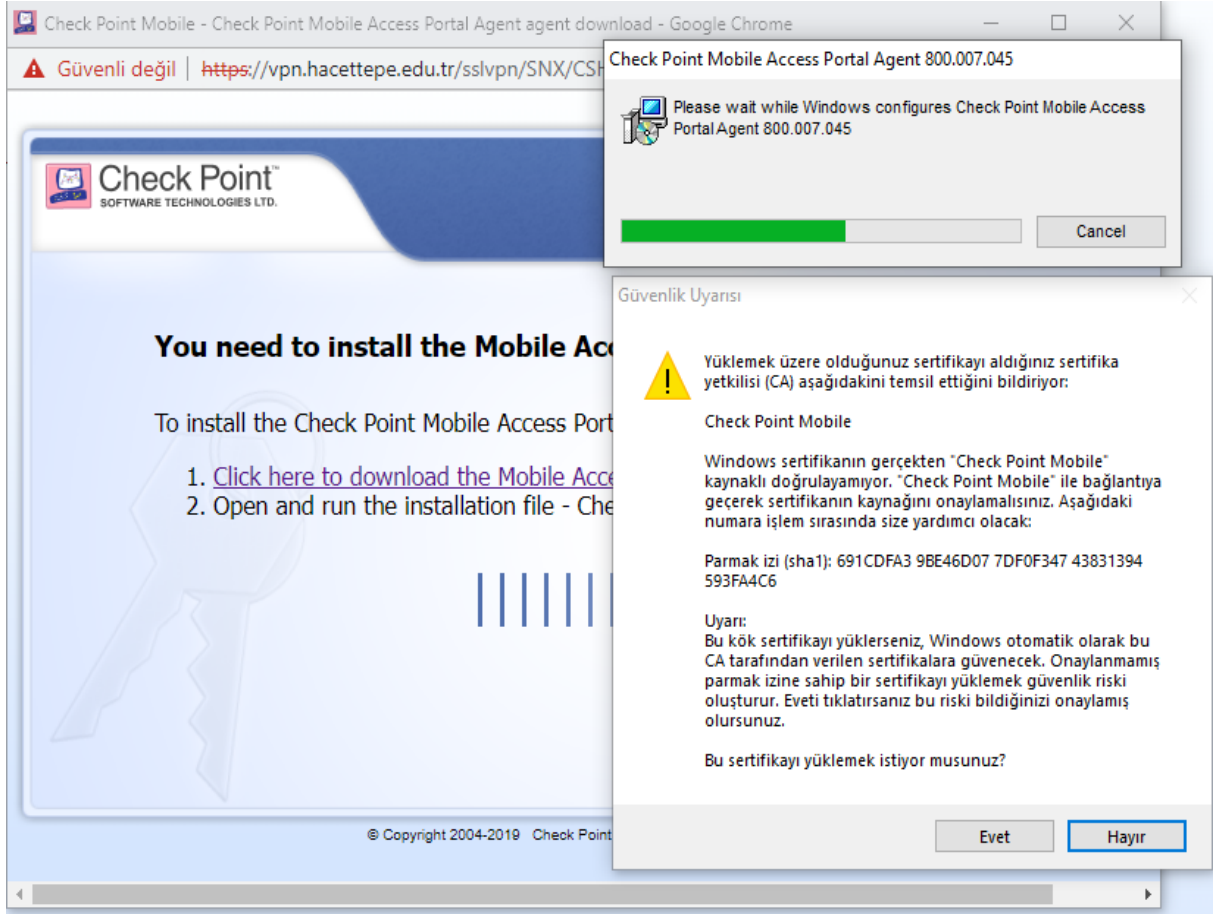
Check Point Mobile - Check Point Mobile Access Portal Agent agent download - Google Chrome

Güvenli değil | https://vpn.hacettepe.edu.tr/sslvpn/SNX/CSH

Check Point™
SOFTWARE TECHNOLOGIES LTD.

You need to install the Mobile Acc

To install the Check Point Mobile Access Port

1. Click here to download the Mobile Acce
2. Open and run the installation file - Che

© Copyright 2004-2019 Check Point

Check Point Mobile Access Portal Agent 800.007.045

Please wait while Windows configures Check Point Mobile Access Portal Agent 800.007.045

Cancel

Güvenlik Uyarısı

Yüklemek üzere olduğunuz sertifikayı aldığınız sertifika yetkilisi (CA) aşağıdakini temsil ettiğini bildiriyor:

Check Point Mobile

Windows sertifikanın gerçekten "Check Point Mobile" kaynaklı doğrulayamıyor. "Check Point Mobile" ile bağlantıya geçerek sertifikanın kaynağını onaylamalısınız. Aşağıdaki numara işlem sırasında size yardımcı olacak:

Parmak izi (sha1): 691CDFA3 9BE46D07 7DF0F347 43831394 593FA4C6

Uyarı:
Bu kök sertifikayı yüklerseniz, Windows otomatik olarak bu CA tarafından verilen sertifikalara güvenecek. Onaylanmamış parmak izine sahip bir sertifikayı yüklemek güvenlik riski oluşturur. Eveti tıklatırsanız bu riski bildiğinizi onaylamış olursunuz.

Bu sertifikayı yüklemek istiyor musunuz?

Evet Hayır